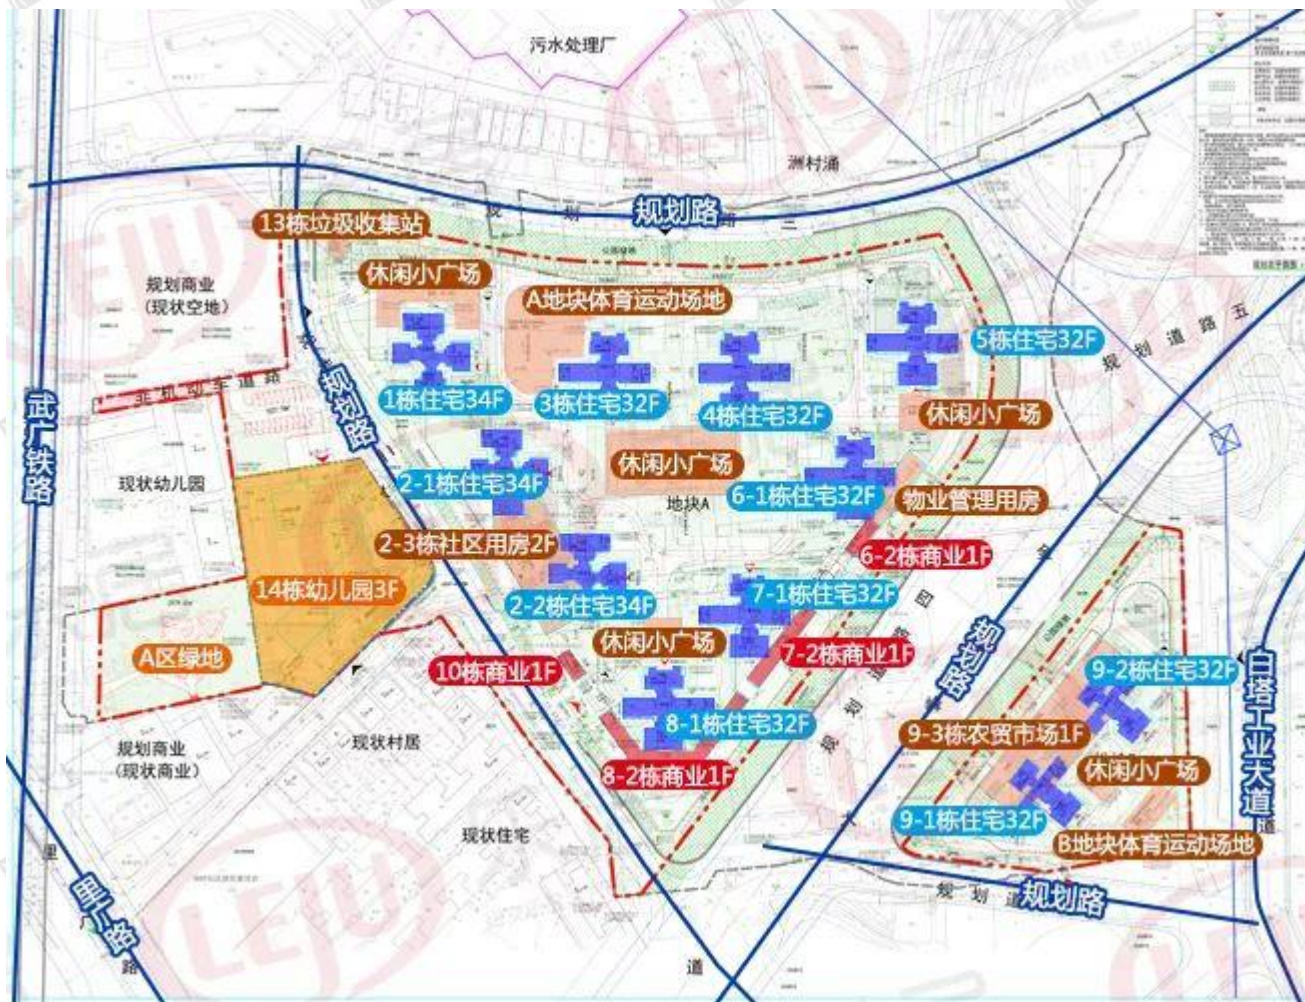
污水处理厂

洲村涌

规划路

13栋垃圾收集站

休闲小广场

规划商业
(现状空地)

A地块体育运动场地

5栋住宅32F

规划道路五

1栋住宅34F

3栋住宅32F

4栋住宅32F

休闲小广场

武广铁路

规划路

现状幼儿园

2-1栋住宅34F

休闲小广场

6-1栋住宅32F

物业管理用房

地块A

2-3栋社区用房2F

6-2栋商业1F

14栋幼儿园3F

2-2栋住宅34F

7-1栋住宅32F

规划路

白塔工业大道

A区绿地

休闲小广场

7-2栋商业1F

10栋商业1F

9-2栋住宅32F

8-1栋住宅32F

9-3栋农贸市场1F

规划商业
(现状商业)

现状村居

8-2栋商业1F

休闲小广场

9-1栋住宅32F

现状住宅

B地块体育运动场地

里广路

规划路

道